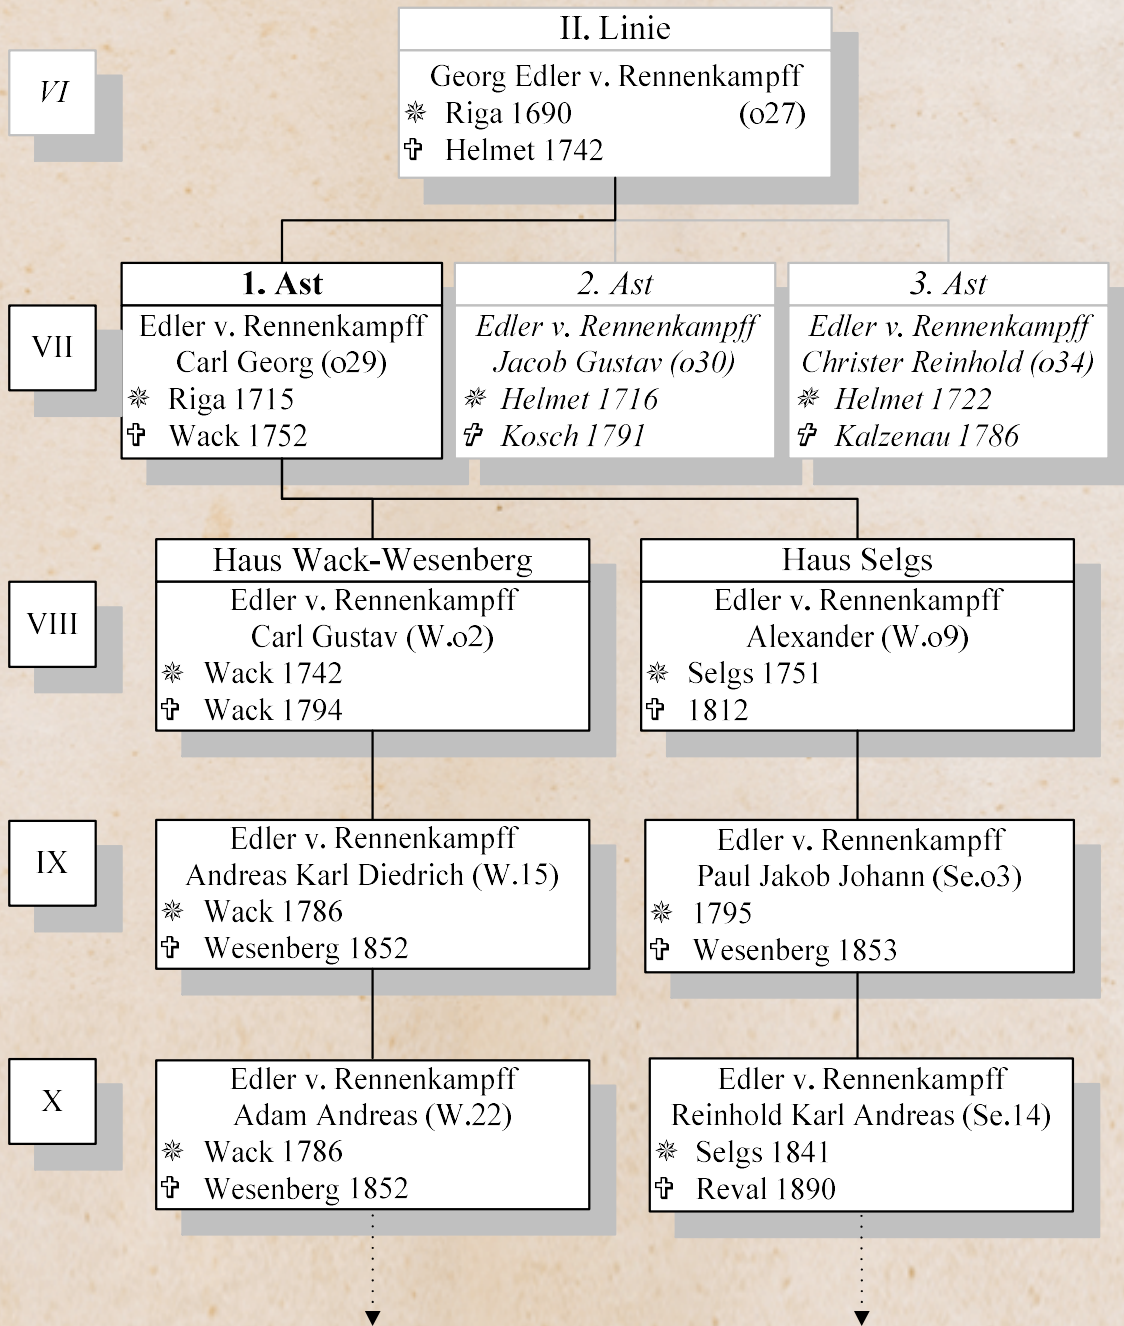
II. Linie

Georg Edler v. Rennenkampff
⁕ Riga 1690 (o27)
✝ Helmet 1742

VI

1. Ast

Edler v. Rennenkampff
Carl Georg (o29)
⁕ Riga 1715
✝ Wack 1752

2. Ast

Edler v. Rennenkampff
Jacob Gustav (o30)
⁕ Helmet 1716
✝ Kosch 1791

3. Ast

Edler v. Rennenkampff
Christer Reinhold (o34)
⁕ Helmet 1722
✝ Kalzenau 1786

VII

Haus Wack-Wesenberg

Edler v. Rennenkampff
Carl Gustav (W.o2)
⁕ Wack 1742
✝ Wack 1794

Haus Selgs

Edler v. Rennenkampff
Alexander (W.o9)
⁕ Selgs 1751
✝ 1812

VIII

Edler v. Rennenkampff
Andreas Karl Diedrich (W.15)
⁕ Wack 1786
✝ Wesenberg 1852

Edler v. Rennenkampff
Paul Jakob Johann (Se.o3)
⁕ 1795
✝ Wesenberg 1853

IX

Edler v. Rennenkampff
Adam Andreas (W.22)
⁕ Wack 1786
✝ Wesenberg 1852

Edler v. Rennenkampff
Reinhold Karl Andreas (Se.14)
⁕ Selgs 1841
✝ Reval 1890

X